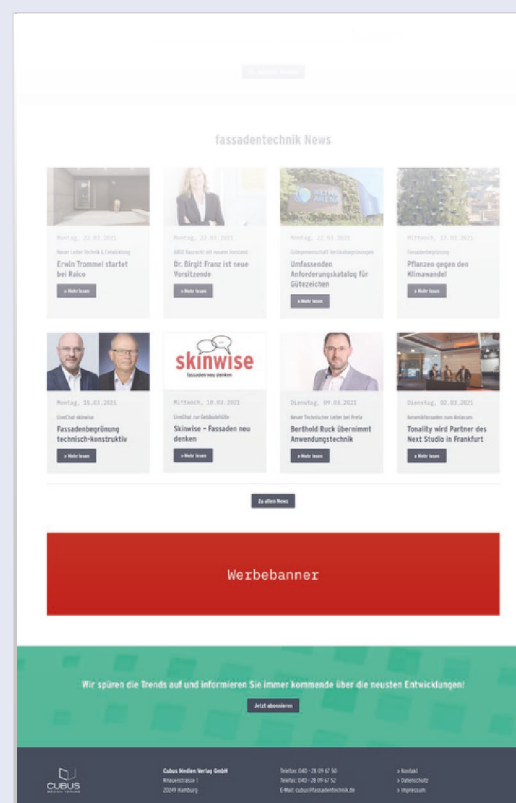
fassadentechnik News

Montag, 22.03.2021
Neuer Leiter Technik & Entwicklung
Erwin Trommel startet bei Raico
» Mehr lesen

Montag, 22.03.2021
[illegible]
Dr. Birgit Franz ist neue Vorsitzende
» Mehr lesen

Montag, 22.03.2021
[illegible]
Umfassender Anforderungskatalog für Gütezeichen
» Mehr lesen

Mittwoch, 31.03.2021
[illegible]
Pflanzen gegen den Klimawandel
» Mehr lesen

Montag, 29.03.2021
LiveChat skinwise
Fassadenbegrünung technisch-konstruktiv
» Mehr lesen

skinwise
fassaden neu denken
Mittwoch, 10.03.2021
LiveChat zur Gebäudehülle
Skinwise – Fassaden neu denken
» Mehr lesen

Dienstag, 09.03.2021
Neuer Technischer Leiter bei Frels
Berthold Ruck übernimmt Anwendungstechnik
» Mehr lesen

Dienstag, 02.03.2021
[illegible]
Tonality wird Partner des Next Studio in Frankfurt
» Mehr lesen

Zu allen News

Werbebanner

Wir spüren die Trends auf und informieren Sie immer kommende über die neusten Entwicklungen!
Jetzt abonnieren

CUBUS
Cubus Medien Verlag GmbH
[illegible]
20099 Hamburg

Telefon: 040 - 28 09 67 50
Telefax: 040 - 28 09 67 52
E-Mail: cubus@fassadentechnik.de

» Kontakt
» Datenschutz
» Impressum